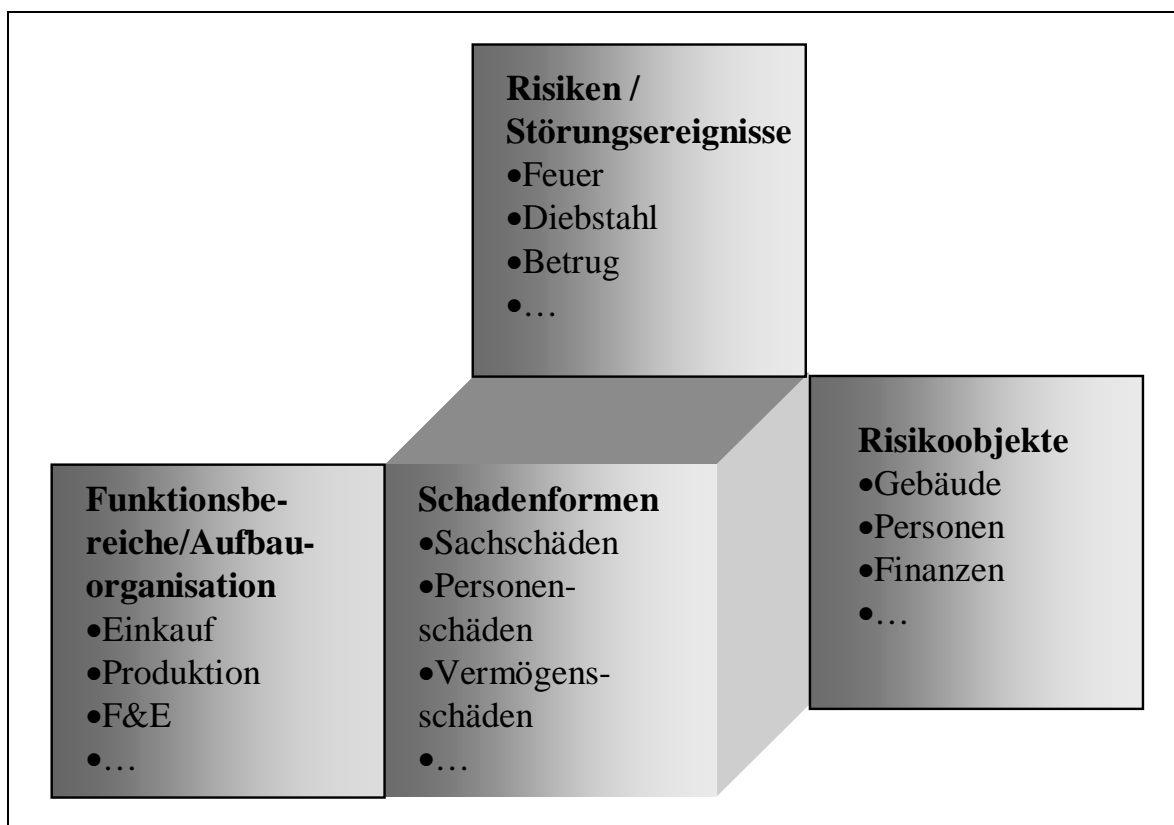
**Risiken / Störungsereignisse**
•Feuer
•Diebstahl
•Betrug
•…

**Risikoobjekte**
•Gebäude
•Personen
•Finanzen
•…

**Funktionsbereiche/Aufbauorganisation**
•Einkauf
•Produktion
•F&E
•…

**Schadenformen**
•Sachschäden
•Personenschäden
•Vermögensschäden
•…